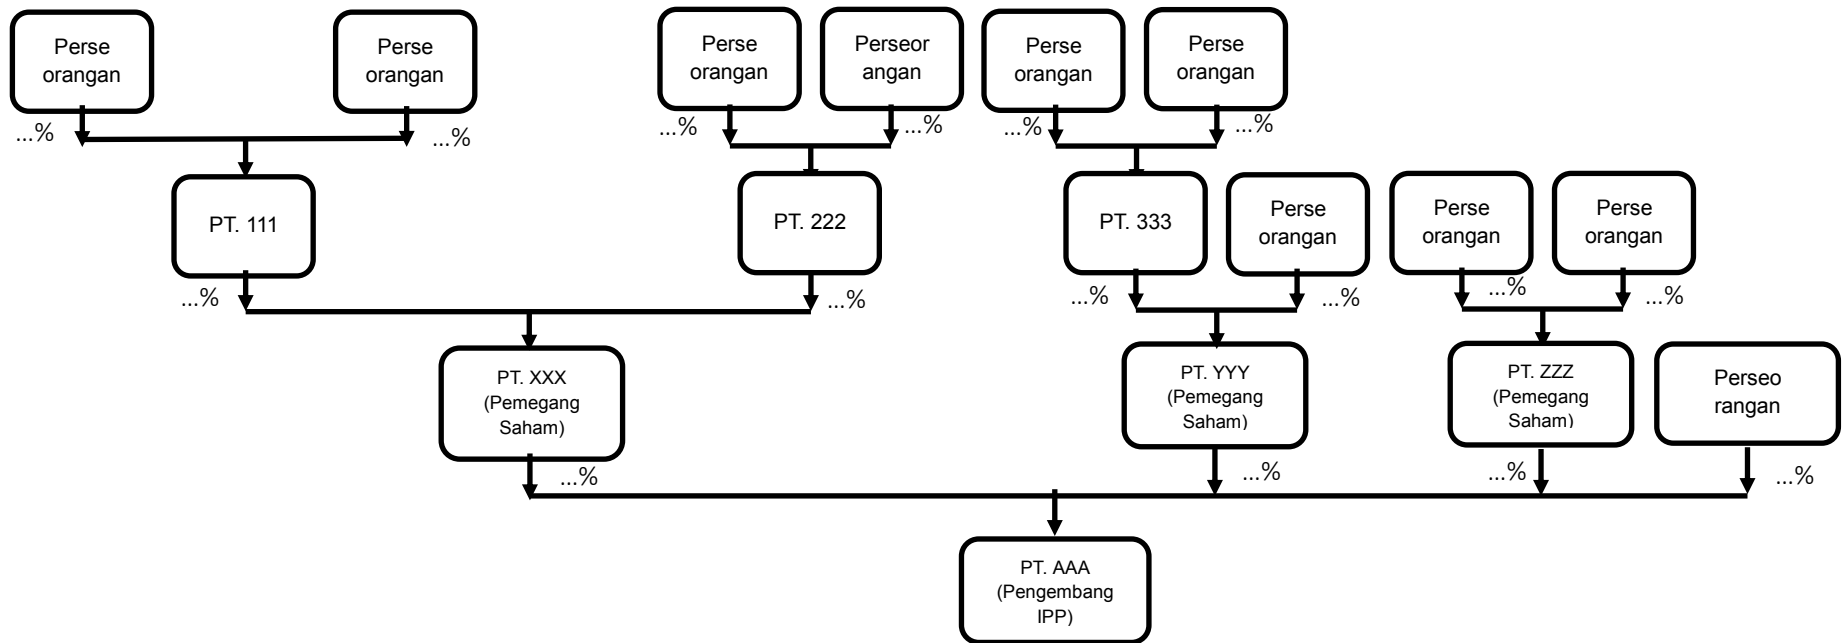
Perse orangan

...%

Perse orangan

...%

Perse orangan

...%

Perseor angan

...%

Perse orangan

...%

Perse orangan

...%

PT. 111

...%

PT. 222

...%

PT. 333

...%

Perse orangan

...%

Perse orangan

...%

Perse orangan

...%

PT. XXX (Pemegang Saham)

...%

PT. YYY (Pemegang Saham)

...%

PT. ZZZ (Pemegang Saham)

...%

Perseo rangan

...%

PT. AAA (Pengembang IPP)